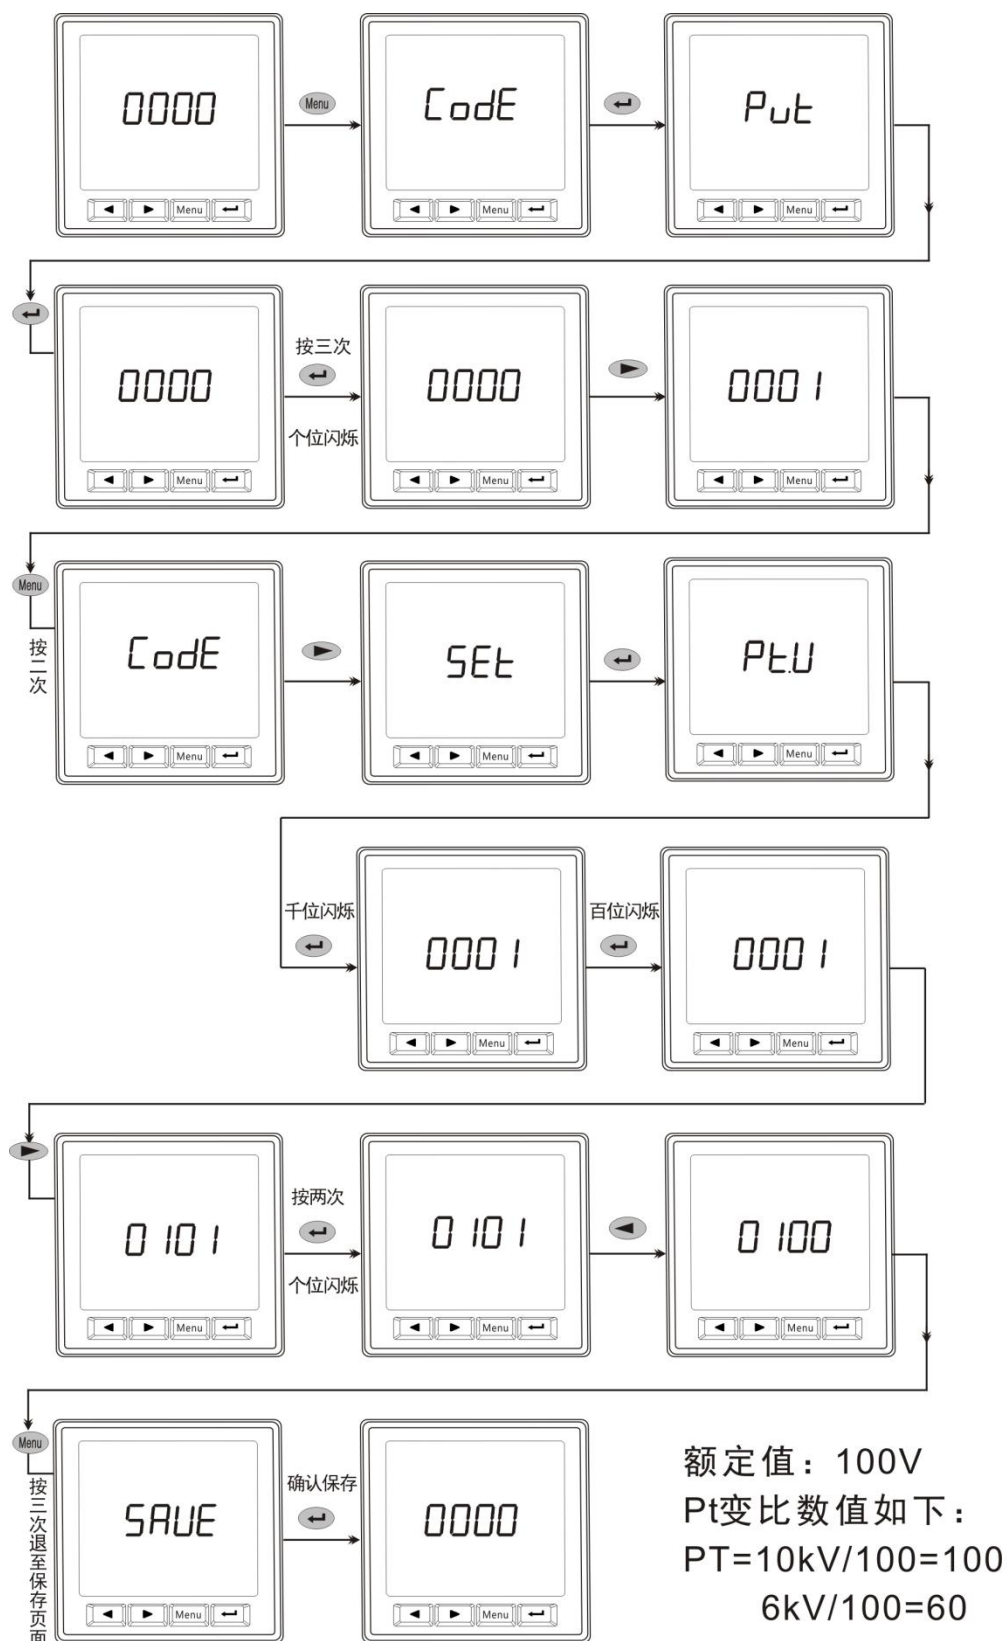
0000

Menu

Menu

CodE

Menu

PuE

Menu

0000

按三次

个位闪烁

0000

Menu

0001

Menu

Menu

按二次

CodE

Menu

SEE

Menu

PE.U

Menu

千位闪烁

0001

Menu

百位闪烁

0001

Menu

0101

Menu

按两次

个位闪烁

0101

Menu

0100

Menu

Menu

按三次退至保存页面

SAUE

Menu

确认保存

0000

Menu

额定值：100V
Pt变比数值如下：
PT=10kV/100=100
6kV/100=60